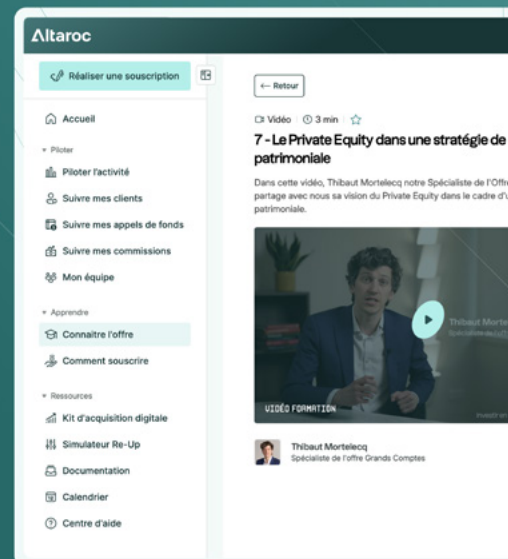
Altaroc

Réaliser une souscription

Accueil

Piloter

Piloter l'activité

Suivre mes clients

Suivre mes appels de fonds

Suivre mes commissions

Mon équipe

Apprendre

Connaitre l'offre

Comment souscrire

Ressources

Kit d'acquisition digitale

Simulateur Re-Up

Documentation

Calendrier

Centre d'aide

← Retour

Vidéo | 3 min

7 - Le Private Equity dans une stratégie de patrimoniale

Dans cette vidéo, Thibaut Mortelecq notre Spécialiste de l'Offr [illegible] partage avec nous sa vision du Private Equity dans le cadre d'u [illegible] patrimoniale.

VIDÉO FORMATION

Thibaut Morte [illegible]

Thibaut Mortelecq
Spécialiste de l'offre Grands Comptes